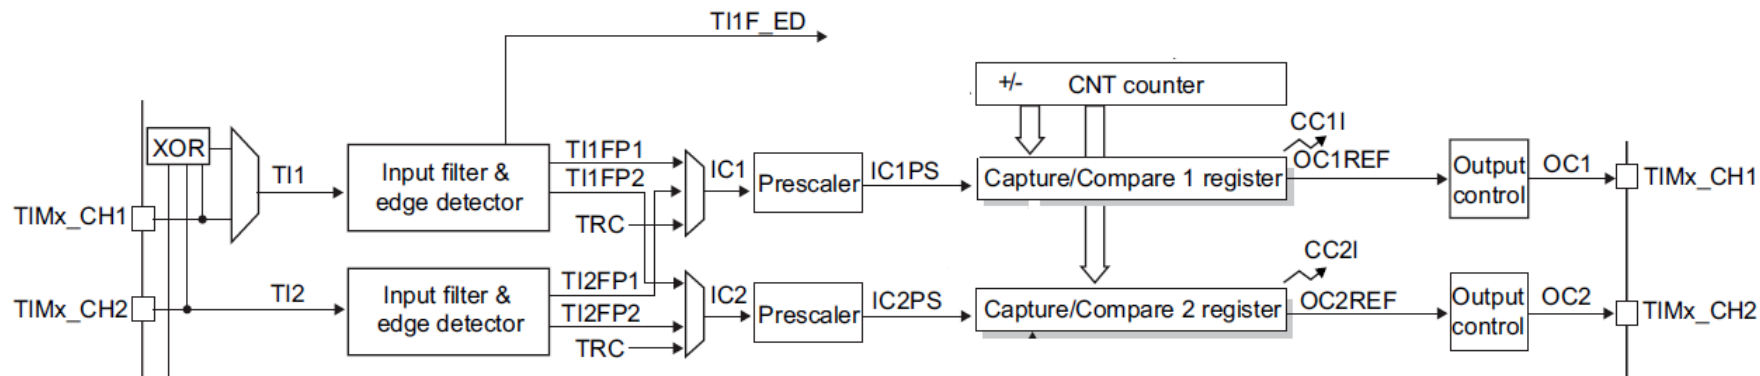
TI1F_ED

+/-
CNT counter

XOR

TI1

Input filter & edge detector

TI1FP1
TI1FP2
TRC

IC1

Prescaler

IC1PS

Capture/Compare 1 register

CC1I
OC1REF

Output control

OC1

TIMx_CH1

TIMx_CH1

TIMx_CH2

TI2

Input filter & edge detector

TI2FP1
TI2FP2
TRC

IC2

Prescaler

IC2PS

Capture/Compare 2 register

CC2I
OC2REF

Output control

OC2

TIMx_CH2